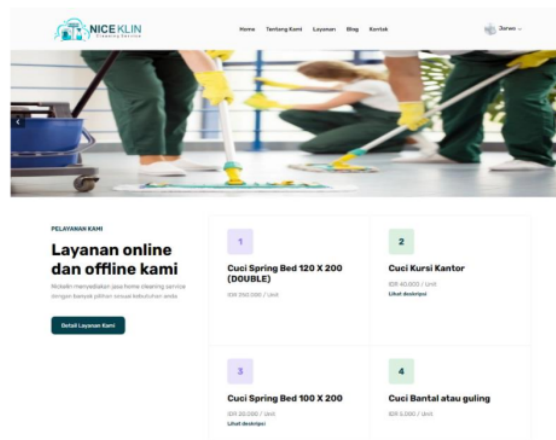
NICE KLIN
Cleaning Service

Home Tentang Kami Layanan Blog Kontak

Jarwo

PELAYANAN KAMI

Layanan online dan offline kami

Nicekin menyediakan jasa home cleaning service dengan banyak pilihan sesuai kebutuhan anda

Detail Layanan Kami

1
Cuci Spring Bed 120 X 200 (DOUBLE)
IDR 350.000 / Unit

2
Cuci Kursi Kantor
IDR 40.000 / Unit
Lihat deskripsi

3
Cuci Spring Bed 100 X 200
IDR 20.000 / Unit
Lihat deskripsi

4
Cuci Bantal atau guling
IDR 5.000 / Unit